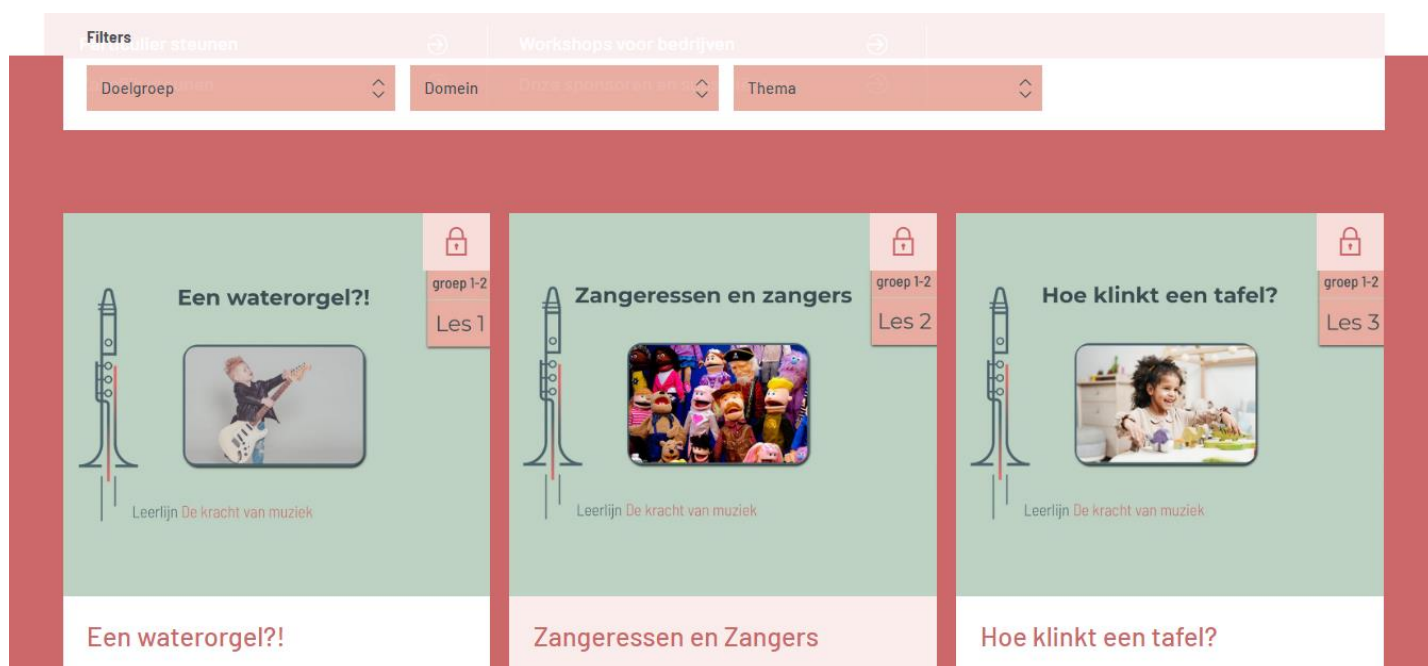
Filters

Doelgroep

Domein

Thema

groep 1-2
Les 1

Een waterorgel?!

Leerlijn De kracht van muziek

groep 1-2
Les 2

Zangeressen en zangers

Leerlijn De kracht van muziek

groep 1-2
Les 3

Hoe klinkt een tafel?

Leerlijn De kracht van muziek

Een waterorgel?!

Zangeressen en Zangers

Hoe klinkt een tafel?